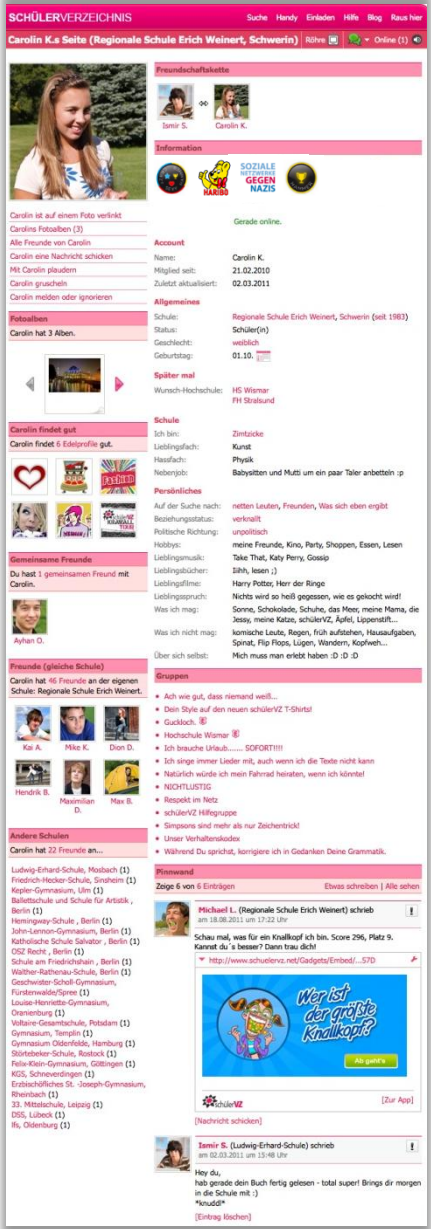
SCHÜLERVERZEICHNIS Suche Handy Einladen Hilfe Blog Raus hier

Carolin K.s Seite (Regionale Schule Erich Weinert, Schwerin) Röhre Online (1)

Carolin ist auf einem Foto verlinkt
Carolins Fotoalben (3)
Alle Freunde von Carolin
Carolin eine Nachricht schicken
Mit Carolin plaudern
Carolin gruscheln
Carolin melden oder ignorieren

Fotoalben
Carolin hat 3 Alben.

Carolin findet gut
Carolin findet 6 Edelprofile gut.

Gemeinsame Freunde
Du hast 1 gemeinsamen Freund mit Carolin.
Ayhan O.

Freunde (gleiche Schule)
Carolin hat 46 Freunde an der eigenen Schule: Regionale Schule Erich Weinert.
Kai A. Mike K. Dion D.
Hendrik B. Maximilian D. Max B.

Andere Schulen
Carolin hat 22 Freunde an...
Ludwig-Erhard-Schule, Mosbach (1)
Friedrich-Hecker-Schule, Sinsheim (1)
Kepler-Gymnasium, Ulm (1)
Ballettschule und Schule für Artistik , Berlin (1)
Hemingway-Schule , Berlin (1)
John-Lennon-Gymnasium, Berlin (1)
Katholische Schule Salvator , Berlin (1)
OSZ Recht , Berlin (1)
Schule am Friedrichshain , Berlin (1)
Walther-Rathenau-Schule, Berlin (1)
Geschwister-Scholl-Gymnasium, Fürstenwalde/Spree (1)
Louise-Henriette-Gymnasium, Oranienburg (1)
Voltaire-Gesamtschule, Potsdam (1)
Gymnasium, Templin (1)
Gymnasium Oldenfelde, Hamburg (1)
Störtebeker-Schule, Rostock (1)
Felix-Klein-Gymnasium, Göttingen (1)
KGS, Schneverdingen (1)
Erzbischöfliches St. -Joseph-Gymnasium, Rheinbach (1)
33. Mittelschule, Leipzig (1)
DSS, Lübeck (1)
Ifs, Oldenburg (1)

Freundschaftskette
Ismir S. Carolin K.

Information
HARIBO SOZIALE NETZWERKE GEGEN NAZIS

Gerade online.

Account
Name: Carolin K.
Mitglied seit: 21.02.2010
Zuletzt aktualisiert: 02.03.2011

Allgemeines
Schule: Regionale Schule Erich Weinert, Schwerin (seit 1983)
Status: Schüler(in)
Geschlecht: weiblich
Geburtstag: 01.10.

Später mal
Wunsch-Hochschule: HS Wismar
FH Stralsund

Schule
Ich bin: Zimtzicke
Lieblingsfach: Kunst
Hassfach: Physik
Nebenjob: Babysitten und Mutti um ein paar Taler anbetteln :p

Persönliches
Auf der Suche nach: netten Leuten, Freunden, Was sich eben ergibt
Beziehungsstatus: verknallt
Politische Richtung: unpolitisch
Hobbys: meine Freunde, Kino, Party, Shoppen, Essen, Lesen
Lieblingsmusik: Take That, Katy Perry, Gossip
Lieblingsbücher: Iiihh, lesen ;)
Lieblingsfilme: Harry Potter, Herr der Ringe
Lieblingsspruch: Nichts wird so heiß gegessen, wie es gekocht wird!
Was ich mag: Sonne, Schokolade, Schuhe, das Meer, meine Mama, die Jessy, meine Katze, schülerVZ, Äpfel, Lippenstift...
Was ich nicht mag: komische Leute, Regen, früh aufstehen, Hausaufgaben, Spinat, Flip Flops, Lügen, Wandern, Kopfweh...
Über sich selbst: Mich muss man erlebt haben :D :D :D

Gruppen
Ach wie gut, dass niemand weiß...
Dein Style auf den neuen schülerVZ T-Shirts!
Guckloch.
Hochschule Wismar
Ich brauche Urlaub....... SOFORT!!!!
Ich singe immer Lieder mit, auch wenn ich die Texte nicht kann
Natürlich würde ich mein Fahrrad heiraten, wenn ich könnte!
NICHTLUSTIG
Respekt im Netz
schülerVZ Hilfegruppe
Simpsons sind mehr als nur Zeichentrick!
Unser Verhaltenskodex
Während Du sprichst, korrigiere ich in Gedanken Deine Grammatik.

Pinnwand
Zeige 6 von 6 Einträgen Etwas schreiben | Alle sehen

Michael L. (Regionale Schule Erich Weinert) schrieb am 18.08.2011 um 17:22 Uhr
Schau mal, was für ein Knallkopf ich bin. Score 296, Platz 9. Kannst du´s besser? Dann trau dich!
http://www.schuelervz.net/Gadgets/Embed/...57D
Wer ist der größte Knallkopf?
Ab geht's
schülerVZ [Zur App]
[Nachricht schicken]

Ismir S. (Ludwig-Erhard-Schule) schrieb am 02.03.2011 um 15:48 Uhr
Hey du,
hab gerade dein Buch fertig gelesen - total super! Brings dir morgen in die Schule mit :)
*knuddl*
[Eintrag löschen]